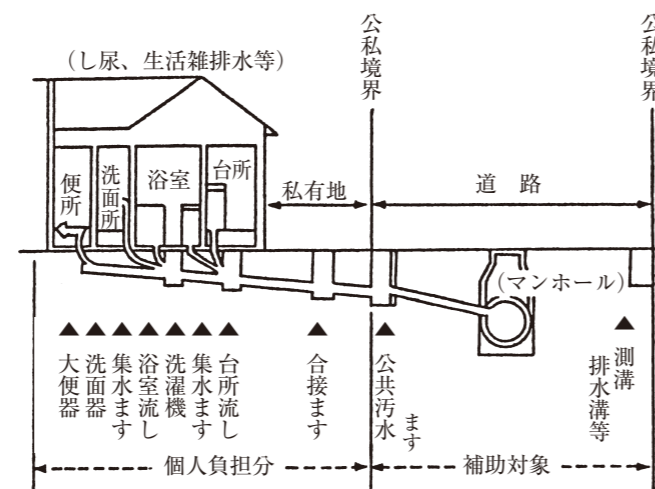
(し尿、生活雑排水等)

公私境界

公私境界

便所

洗面所

浴室

台所

私有地

道路

(マンホール)

▲ 大便器

▲ 洗面器

▲ 集水ます

▲ 浴室流し

▲ 洗濯機

▲ 集水ます

▲ 台所流し

▲ 合接ます

▲ 公共汚水ます

▲ 測溝 排水溝等

個人負担分

補助対象